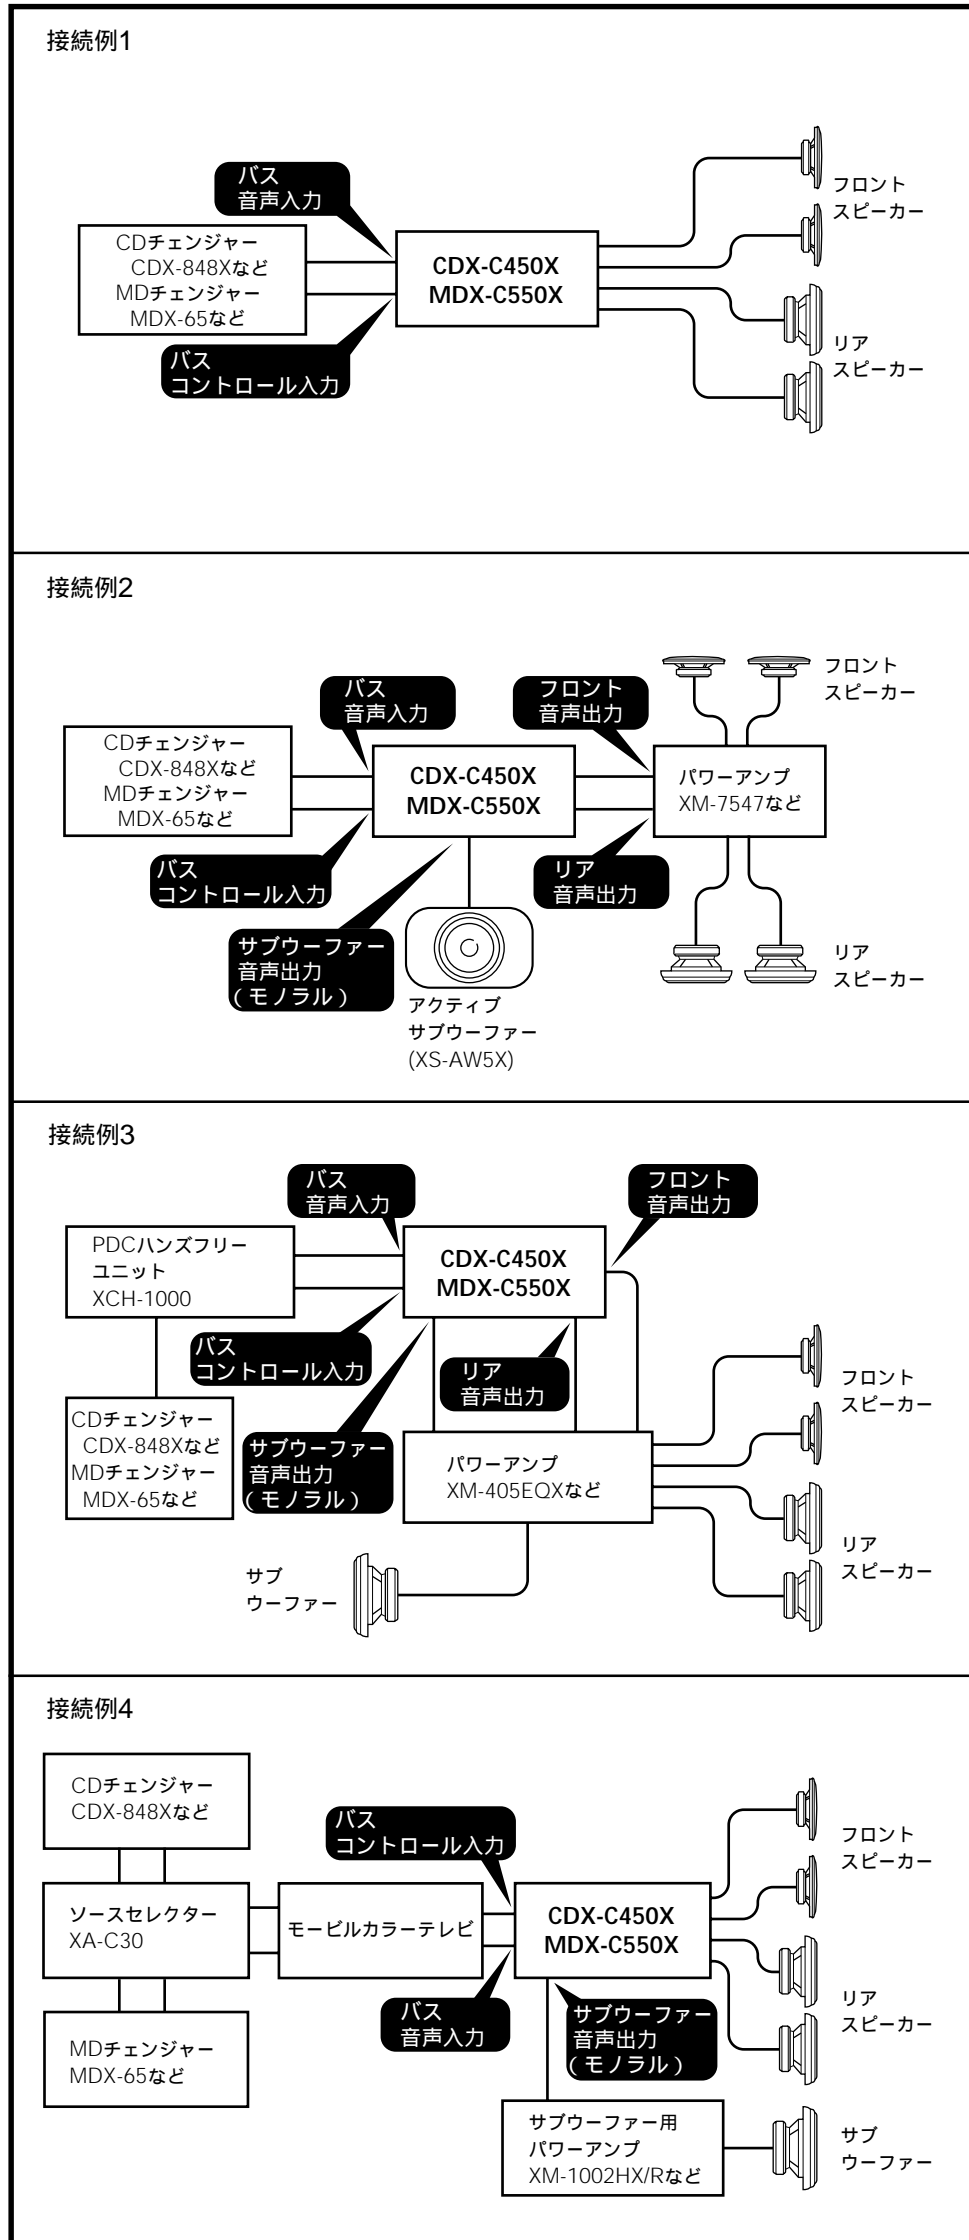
接続例1

バス
音声入力

CDチェンジャー
CDX-848Xなど
MDチェンジャー
MDX-65など

CDX-C450X
MDX-C550X

バス
コントロール入力

フロント
スピーカー

リア
スピーカー

接続例2

バス
音声入力

フロント
音声出力

フロント
スピーカー

CDチェンジャー
CDX-848Xなど
MDチェンジャー
MDX-65など

CDX-C450X
MDX-C550X

パワーアンプ
XM-7547など

バス
コントロール入力

リア
音声出力

サブウーファー
音声出力
（モノラル）

アクティブ
サブウーファー
(XS-AW5X)

リア
スピーカー

接続例3

バス
音声入力

フロント
音声出力

PDCハンズフリー
ユニット
XCH-1000

CDX-C450X
MDX-C550X

バス
コントロール入力

リア
音声出力

フロント
スピーカー

CDチェンジャー
CDX-848Xなど
MDチェンジャー
MDX-65など

サブウーファー
音声出力
（モノラル）

パワーアンプ
XM-405EQXなど

リア
スピーカー

サブ
ウーファー

接続例4

CDチェンジャー
CDX-848Xなど

バス
コントロール入力

フロント
スピーカー

ソースセレクター
XA-C30

モービルカラーテレビ

CDX-C450X
MDX-C550X

リア
スピーカー

バス
音声入力

サブウーファー
音声出力
（モノラル）

MDチェンジャー
MDX-65など

サブウーファー用
パワーアンプ
XM-1002HX/Rなど

サブ
ウーファー